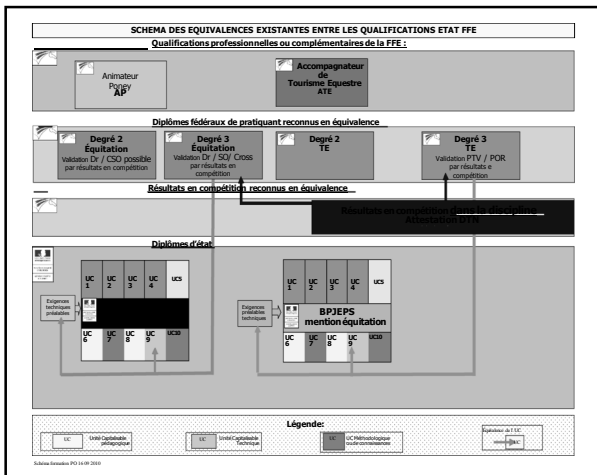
SCHEMA DES EQUIVALENCES EXISTANTES ENTRE LES QUALIFICATIONS ETAT FFE

Qualifications professionnelles ou complémentaires de la FFE :

Animateur Poney AP

Accompagnateur de Tourisme Equestre ATE

Diplômes fédéraux de pratiquant reconnu en équivalence

Degré 2 Équitation Validation Dr / CSO possible par résultats en compétition

Degré 3 Équitation Validation Dr / SO/ Cross par résultats en compétition

Degré 2 TE

Degré 3 TE Validation PTV / POR par résultats e compétition

Résultats en compétition reconnus en équivalence

Résultats en compétition dans la discipline Attestation DTN

Diplômes d'état

Exigences techniques préalables

UC 1 | UC 2 | UC 3 | UC 4 | UC5

UC 6 | UC 7 | UC 8 | UC 9 | UC10

Exigences préalables techniques

UC 1 | UC 2 | UC 3 | UC 4 | UC5

BPJEPS mention équitation

UC 6 | UC 7 | UC 8 | UC 9 | UC10

Légende:

UC Unité Capitalisable pédagogique

UC Unité Capitalisable Technique

UC UC Méthodologique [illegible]

Equivalence de l'UC

UC

Schéma formation PO 16/09 2010